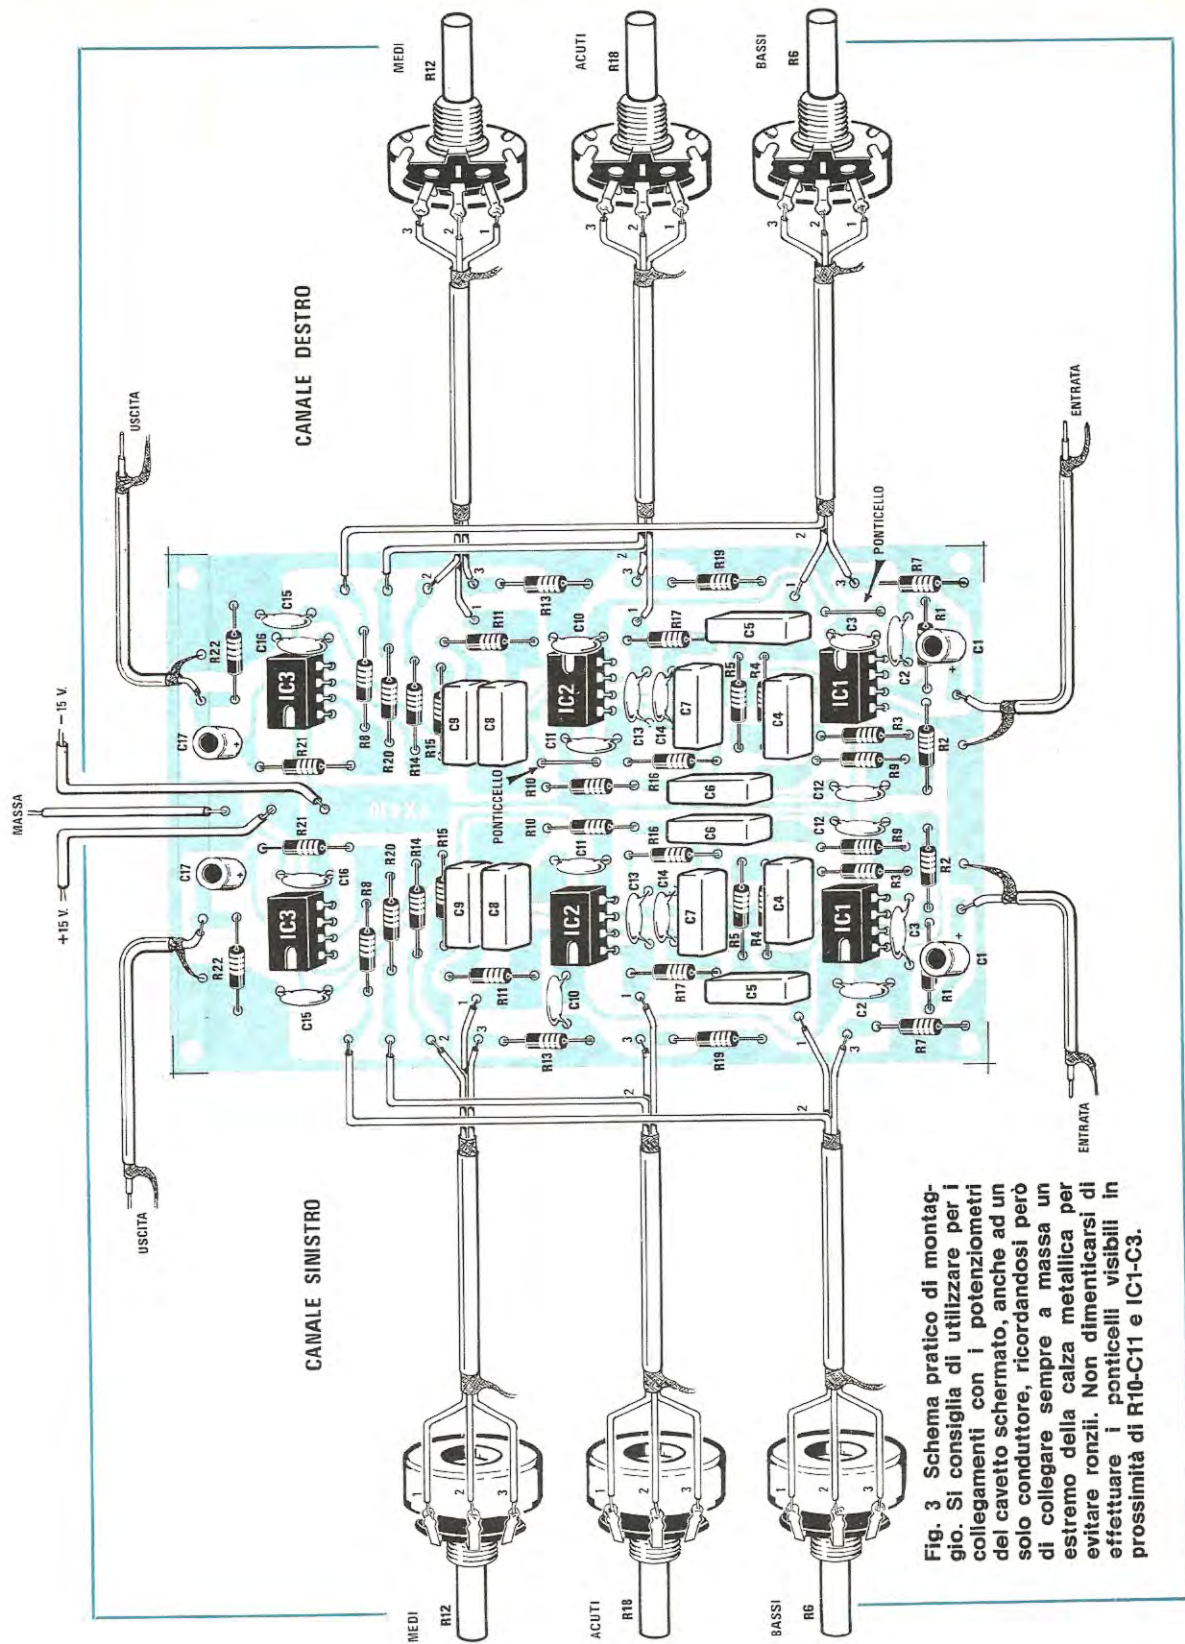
MEDI
R12
ACUTI
R18
BASSI
R6

CANALE DESTRO

USCITA
ENTRATA
PONTICELLO

R22 C16 C15 IC3 R21 C17 R8 R20 R14 R15 C9 C8 R11 R13 C10 IC2 C11 R19 R17 C5 C13 C14 C7 R5 R4 C4 R16 C6 C12 R10 PONTICELLO C3 R7 R1 C1 C2 IC1 R3 R9 R2

– 15 V.
MASSA
+15 V.
LX.610

R21 C17 C16 IC3 R22 C15 R8 R20 R14 R15 C9 C8 R11 R13 C11 IC2 C10 R10 R16 C6 C13 C14 C7 R5 R4 C4 R17 C5 R19 C12 R9 R3 R2 IC1 C3 C1 R1 C2 R7

USCITA
ENTRATA

CANALE SINISTRO

MEDI
R12
ACUTI
R18
BASSI
R6

Fig. 3 Schema pratico di montaggio. Si consiglia di utilizzare per i collegamenti con i potenziometri del cavetto schermato, anche ad un solo conduttore, ricordandosi però di collegare sempre a massa un estremo della calza metallica per evitare ronzii. Non dimenticarsi di effettuare i ponticelli visibili in prossimità di R10-C11 e IC1-C3.